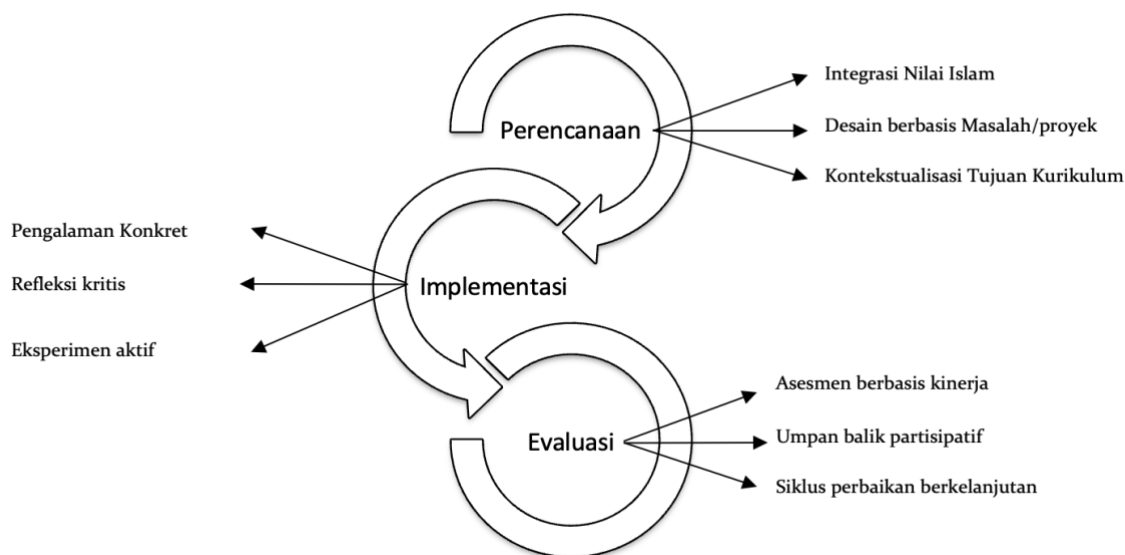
Perencanaan

Integrasi Nilai Islam

Desain berbasis Masalah/proyek

Kontekstualisasi Tujuan Kurikulum

Implementasi

Pengalaman Konkret

Refleksi kritis

Eksperimen aktif

Evaluasi

Asesmen berbasis kinerja

Umpan balik partisipatif

Siklus perbaikan berkelanjutan